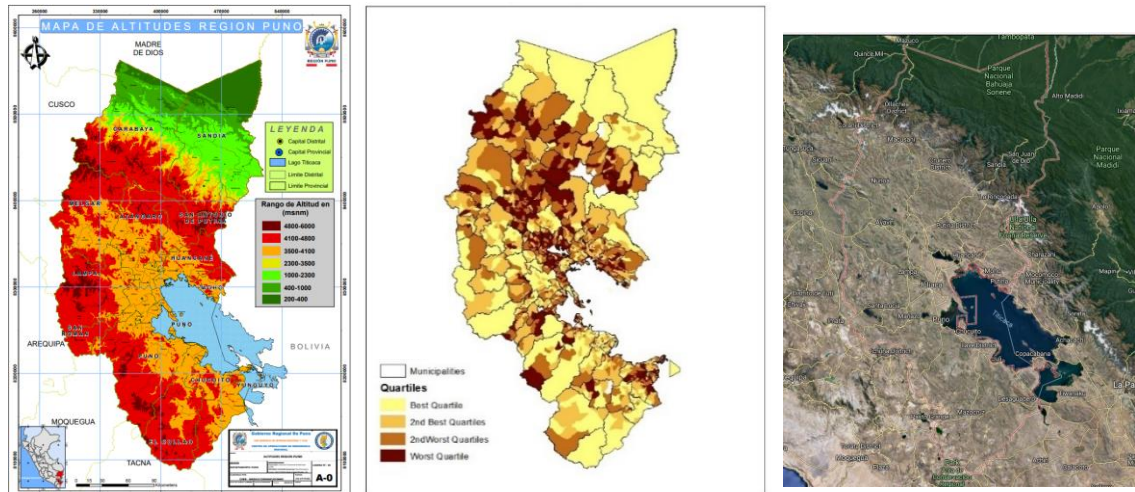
MAPA DE ALTITUDES REGION PUNO

MADRE DE DIOS

CUSCO

CARABAYA

SANDIA

LEYENDA

Capital Distrital

Capital Provincial

Lago Titicaca

Limite Distrital

Limite Provincial

Rango de Altitud en (msnm)

4800-6000

4100-4800

3500-4100

2300-3500

1000-2300

400-1000

200-400

MELGAR

AZANGARO

SAN ANTONIO DE PUTINA

HUANCANE

LAMPA

MOHO

SAN ROMAN

PUNO

AREQUIPA

BOLIVIA

CHUCUITO

YUNGUYO

MOQUEGUA

EL COLLAO

TACNA

A-0

Municipalities

Quartiles

Best Quartile

2nd Best Quartiles

2ndWorst Quartiles

Worst Quartile

Tambopata

Parque Nacional Bahuaja Sonene

Alto Madidi

Parque Nacional Madidi

Sandia

Puno

Titicaca

Copacabana

La Pa